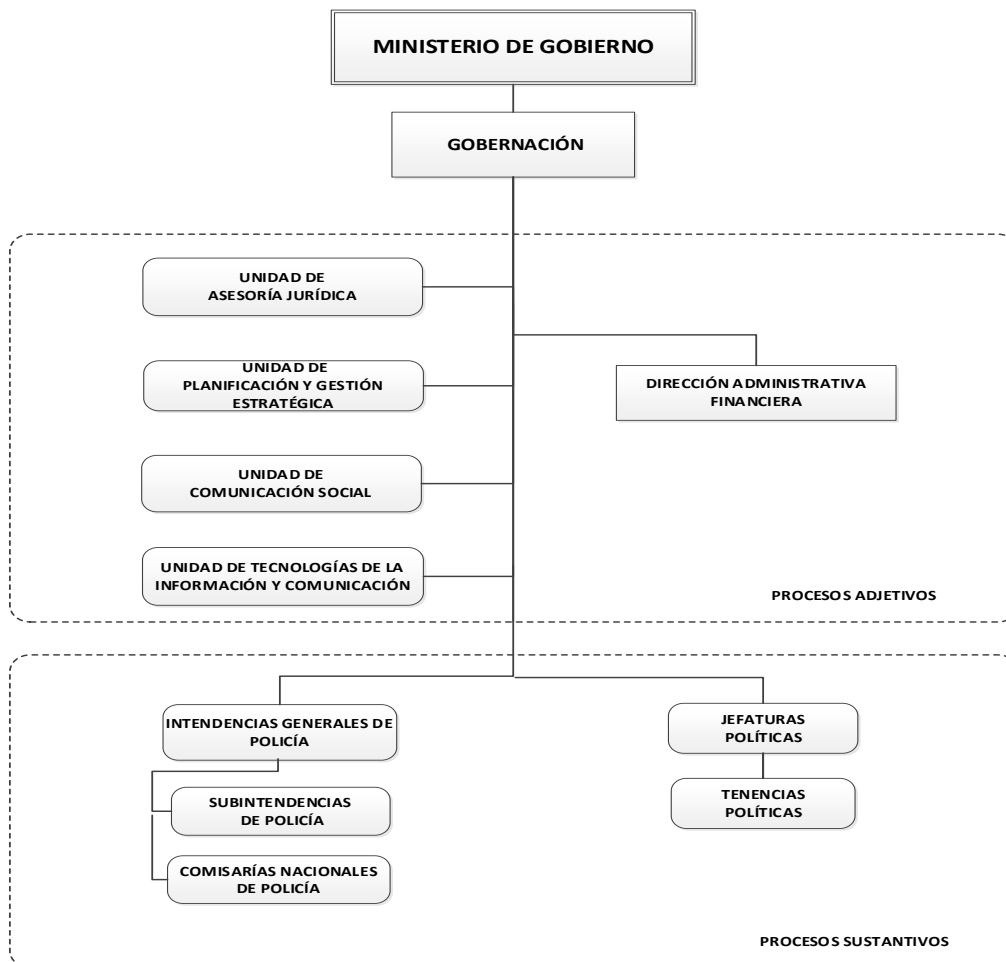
MINISTERIO DE GOBIERNO

GOBERNACIÓN

UNIDAD DE ASESORÍA JURÍDICA

UNIDAD DE PLANIFICACIÓN Y GESTIÓN ESTRATÉGICA

DIRECCIÓN ADMINISTRATIVA FINANCIERA

UNIDAD DE COMUNICACIÓN SOCIAL

UNIDAD DE TECNOLOGÍAS DE LA INFORMACIÓN Y COMUNICACIÓN

PROCESOS ADJETIVOS

INTENDENCIAS GENERALES DE POLICÍA

SUBINTENDENCIAS DE POLICÍA

COMISARÍAS NACIONALES DE POLICÍA

JEFATURAS POLÍTICAS

TENENCIAS POLÍTICAS

PROCESOS SUSTANTIVOS